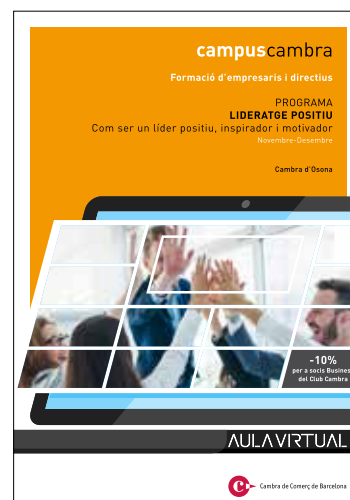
campuscambra

Formació d'empresaris i directius

PROGRAMA
LIDERATGE POSITIU
Com ser un líder positiu, inspirador i motivador
Novembre-Desembre

Cambra d'Osona

-10%
per a socis Busines
del Club Cambra

AULA VIRTUAL

Cambra de Comerç de Barcelona